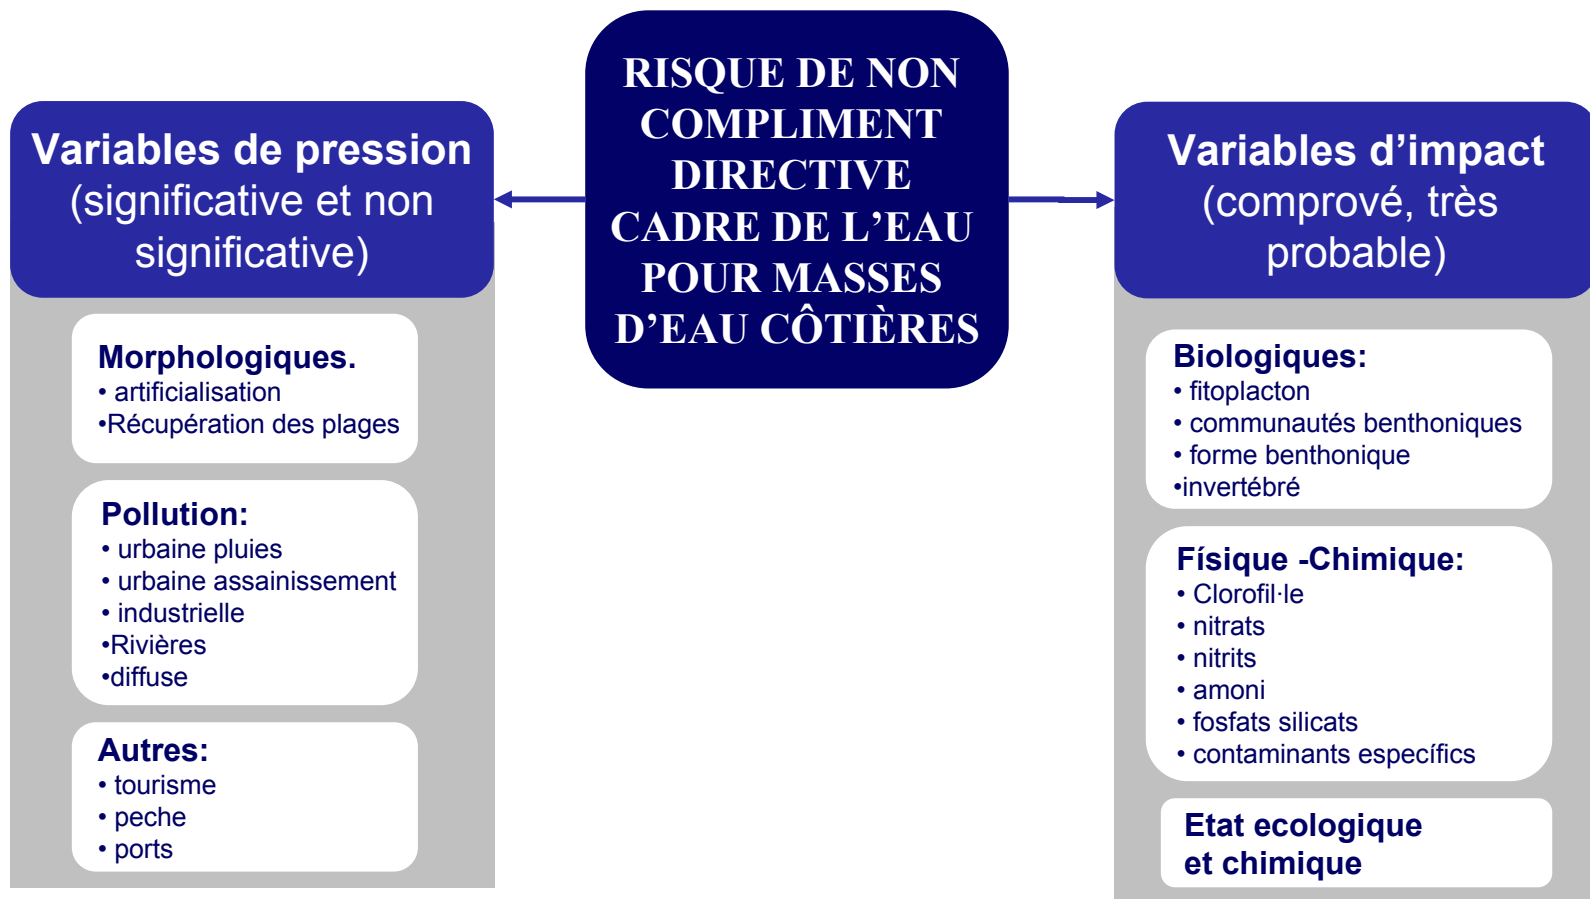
RISQUE DE NON COMPLIMENT DIRECTIVE CADRE DE L'EAU POUR MASSES D'EAU CÔTIÈRES

Variables de pression (significative et non significative)

Morphologiques.
• artificialisation
•Récupération des plages

Pollution:
• urbaine pluies
• urbaine assainissement
• industrielle
•Rivières
•diffuse

Autres:
• tourisme
• peche
• ports

Variables d'impact (comprové, très probable)

Biologiques:
• fitoplacton
• communautés benthoniques
• forme benthonique
•invertébré

Física -Chimique:
• Clorofil·le
• nitrats
• nitrits
• amoni
• fosfats silicats
• contaminants específics

Etat ecologique et chimique